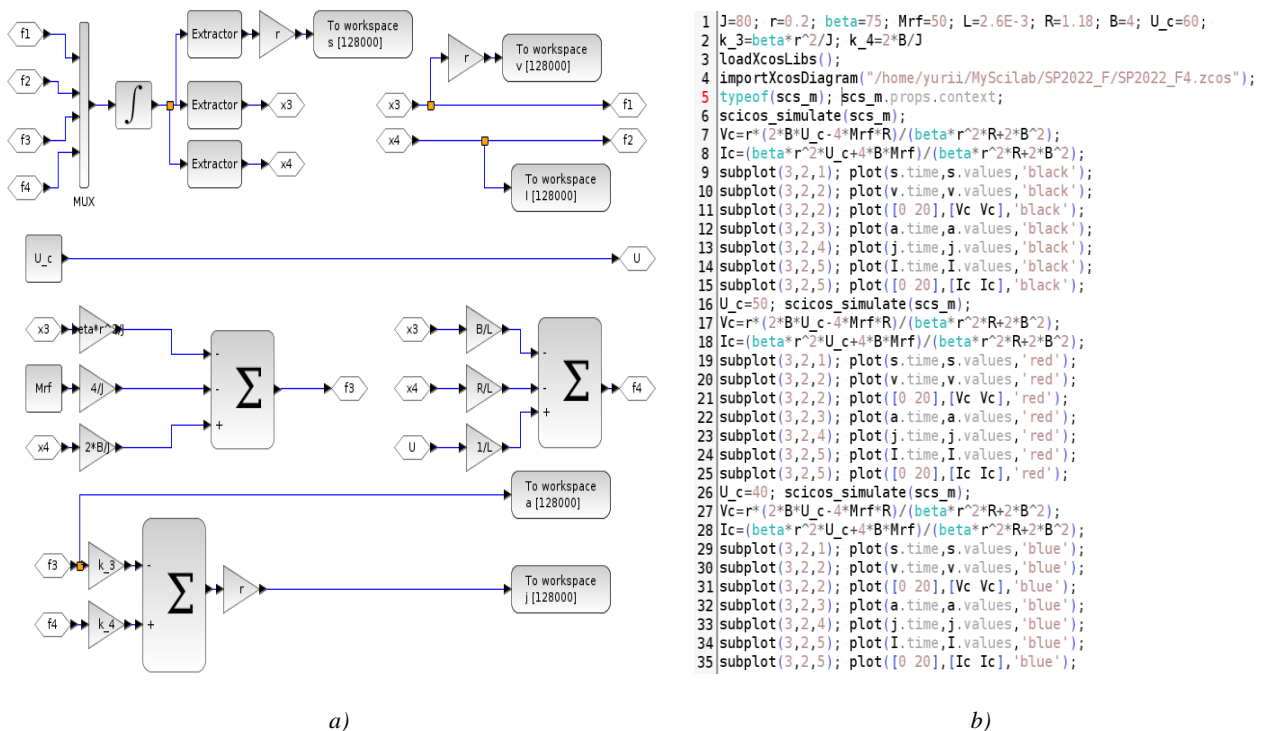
f1
f2
f3
f4
MUX
$\int$
Extractor
r
To workspace s [128000]
Extractor
x3
Extractor
x4
r
To workspace v [128000]
x3
f1
x4
f2
To workspace I [128000]
U_c
U
x3
beta*r^2/J
Mrf
4/J
x4
2*B/J
-
-
+
$\Sigma$
f3
x3
B/L
x4
R/L
U
1/L
-
-
+
$\Sigma$
f4
To workspace a [128000]
f3
k_3
-
$\Sigma$
r
To workspace j [128000]
f4
k_4
+
a)

1 J=80; r=0.2; beta=75; Mrf=50; L=2.6E-3; R=1.18; B=4; U_c=60;
2 k_3=beta*r^2/J; k_4=2*B/J
3 loadXcosLibs();
4 importXcosDiagram("/home/yurii/MyScilab/SP2022_F/SP2022_F4.zcos");
5 typeof(scs_m); scs_m.props.context;
6 scicos_simulate(scs_m);
7 Vc=r*(2*B*U_c-4*Mrf*R)/(beta*r^2*R+2*B^2);
8 Ic=(beta*r^2*U_c+4*B*Mrf)/(beta*r^2*R+2*B^2);
9 subplot(3,2,1); plot(s.time,s.values,'black');
10 subplot(3,2,2); plot(v.time,v.values,'black');
11 subplot(3,2,2); plot([0 20],[Vc Vc],'black');
12 subplot(3,2,3); plot(a.time,a.values,'black');
13 subplot(3,2,4); plot(j.time,j.values,'black');
14 subplot(3,2,5); plot(I.time,I.values,'black');
15 subplot(3,2,5); plot([0 20],[Ic Ic],'black');
16 U_c=50; scicos_simulate(scs_m);
17 Vc=r*(2*B*U_c-4*Mrf*R)/(beta*r^2*R+2*B^2);
18 Ic=(beta*r^2*U_c+4*B*Mrf)/(beta*r^2*R+2*B^2);
19 subplot(3,2,1); plot(s.time,s.values,'red');
20 subplot(3,2,2); plot(v.time,v.values,'red');
21 subplot(3,2,2); plot([0 20],[Vc Vc],'red');
22 subplot(3,2,3); plot(a.time,a.values,'red');
23 subplot(3,2,4); plot(j.time,j.values,'red');
24 subplot(3,2,5); plot(I.time,I.values,'red');
25 subplot(3,2,5); plot([0 20],[Ic Ic],'red');
26 U_c=40; scicos_simulate(scs_m);
27 Vc=r*(2*B*U_c-4*Mrf*R)/(beta*r^2*R+2*B^2);
28 Ic=(beta*r^2*U_c+4*B*Mrf)/(beta*r^2*R+2*B^2);
29 subplot(3,2,1); plot(s.time,s.values,'blue');
30 subplot(3,2,2); plot(v.time,v.values,'blue');
31 subplot(3,2,2); plot([0 20],[Vc Vc],'blue');
32 subplot(3,2,3); plot(a.time,a.values,'blue');
33 subplot(3,2,4); plot(j.time,j.values,'blue');
34 subplot(3,2,5); plot(I.time,I.values,'blue');
35 subplot(3,2,5); plot([0 20],[Ic Ic],'blue');
b)